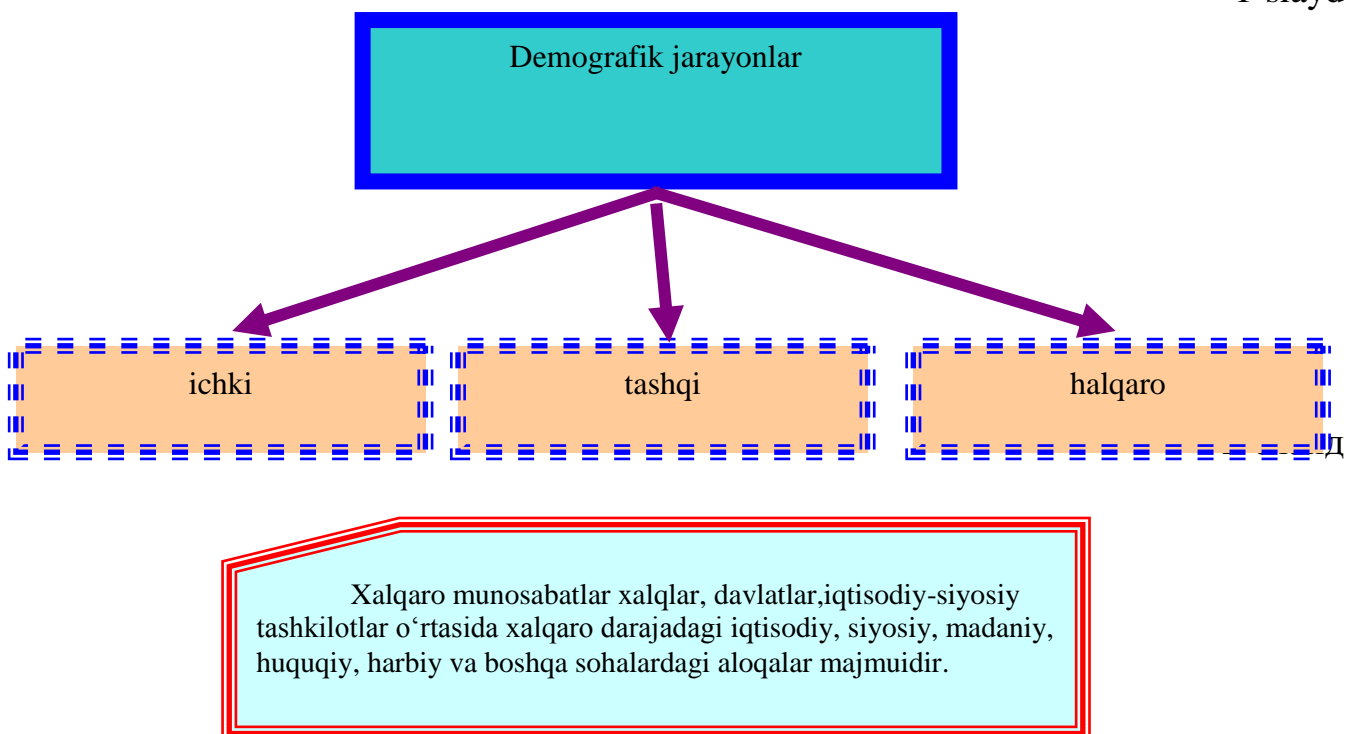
1-slayd

Demografik jarayonlar

ichki

tashqi

halqaro

Xalqaro munosabatlar xalqlar, davlatlar,iqtisodiy-siyosiy tashkilotlar oʻrtasida xalqaro darajadagi iqtisodiy, siyosiy, madaniy, huquqiy, harbiy va boshqa sohalardagi aloqalar majmuidir.